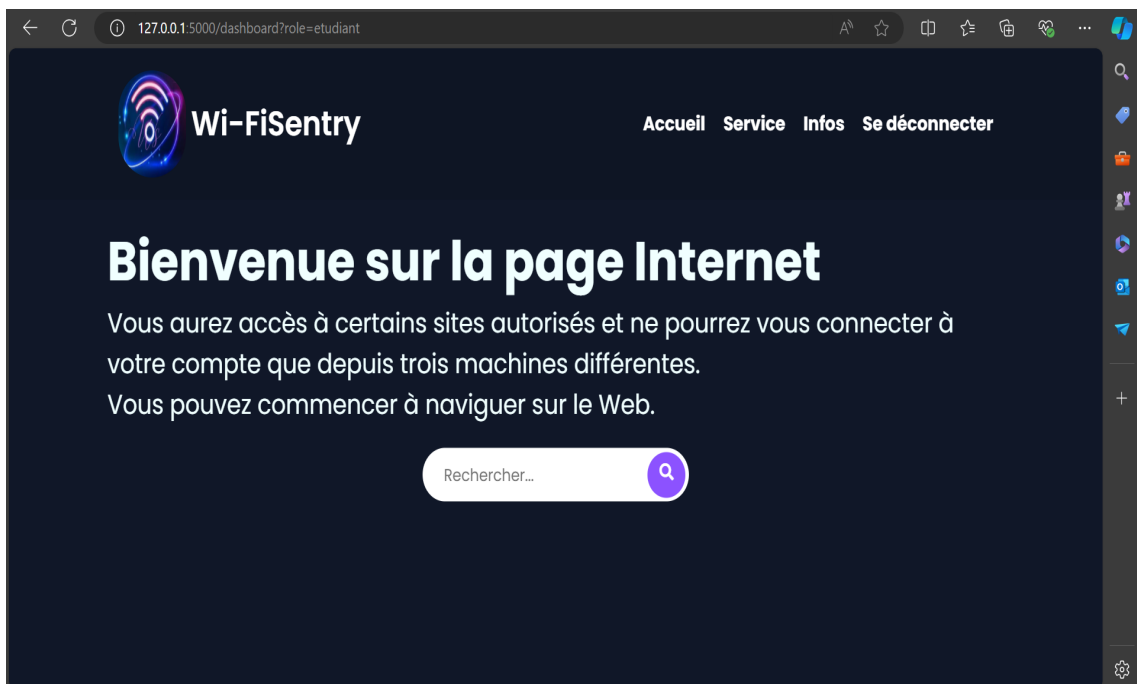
127.0.0.1:5000/dashboard?role=etudiant

Wi-FiSentry

Accueil Service Infos Se déconnecter

Bienvenue sur la page Internet

Vous aurez accès à certains sites autorisés et ne pourrez vous connecter à votre compte que depuis trois machines différentes.
Vous pouvez commencer à naviguer sur le Web.

Rechercher...